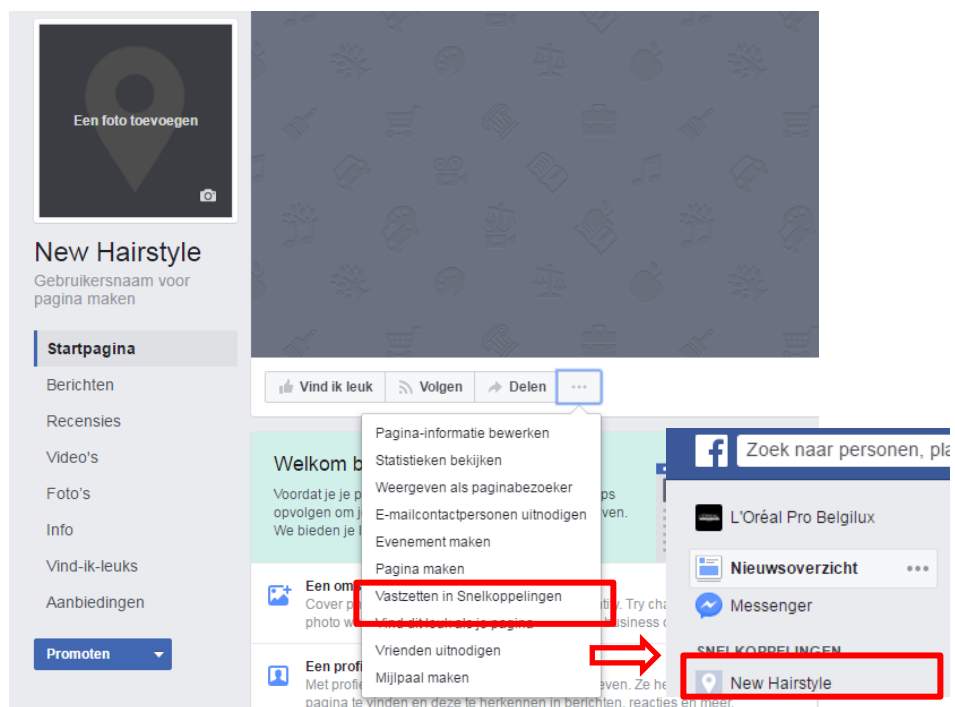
Een foto toevoegen

New Hairstyle
Gebruikersnaam voor pagina maken

Startpagina
Berichten
Recensies
Video's
Foto's
Info
Vind-ik-leuks
Aanbiedingen

Promoten

Vind ik leuk
Volgen
Delen
···

Welkom b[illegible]
Voordat je je p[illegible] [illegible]ps opvolgen om j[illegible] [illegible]ven. We bieden je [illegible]

Een om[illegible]
Cover p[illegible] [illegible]tity. Try cha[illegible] photo w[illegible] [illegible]usiness o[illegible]

Een profi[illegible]
Met profi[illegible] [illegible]even. Ze he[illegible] pagina te vinden en deze te herkennen in berichten, reacties en meer.

Pagina-informatie bewerken
Statistieken bekijken
Weergeven als paginabezoeker
E-mailcontactpersonen uitnodigen
Evenement maken
Pagina maken
Vastzetten in Snelkoppelingen
Vind-dit-leuk als je pagina
Vrienden uitnodigen
Mijlpaal maken

Zoek naar personen, pla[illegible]
L'Oréal Pro Belgilux
Nieuwsoverzicht
Messenger
SNELKOPPELINGEN
New Hairstyle